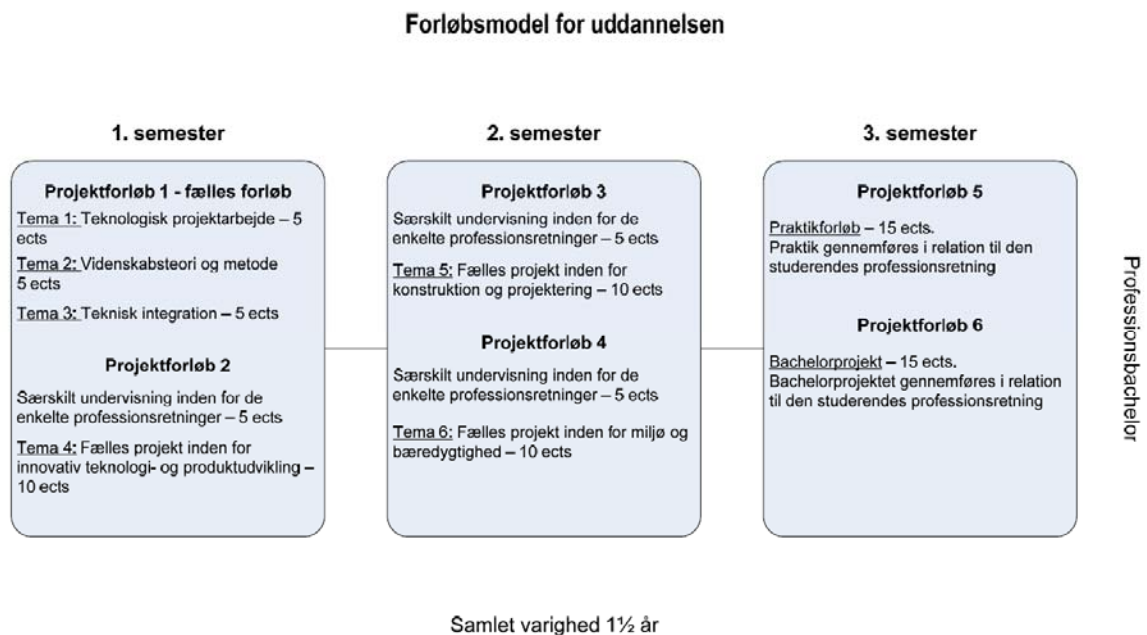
Forløbsmodel for uddannelsen

1. semester

Projektforløb 1 - fælles forløb

Tema 1: Teknologisk projektarbejde – 5 ects

Tema 2: Videnskabsteori og metode 5 ects

Tema 3: Teknisk integration – 5 ects

Projektforløb 2

Særskilt undervisning inden for de enkelte professionsretninger – 5 ects

Tema 4: Fælles projekt inden for innovativ teknologi- og produktudvikling – 10 ects

2. semester

Projektforløb 3

Særskilt undervisning inden for de enkelte professionsretninger – 5 ects

Tema 5: Fælles projekt inden for konstruktion og projektering – 10 ects

Projektforløb 4

Særskilt undervisning inden for de enkelte professionsretninger – 5 ects

Tema 6: Fælles projekt inden for miljø og bæredygtighed – 10 ects

3. semester

Projektforløb 5

Praktikforløb – 15 ects.
Praktik gennemføres i relation til den studerendes professionsretning

Projektforløb 6

Bachelorprojekt – 15 ects.
Bachelorprojektet gennemføres i relation til den studerendes professionsretning

Professionsbachelor

Samlet varighed 1½ år